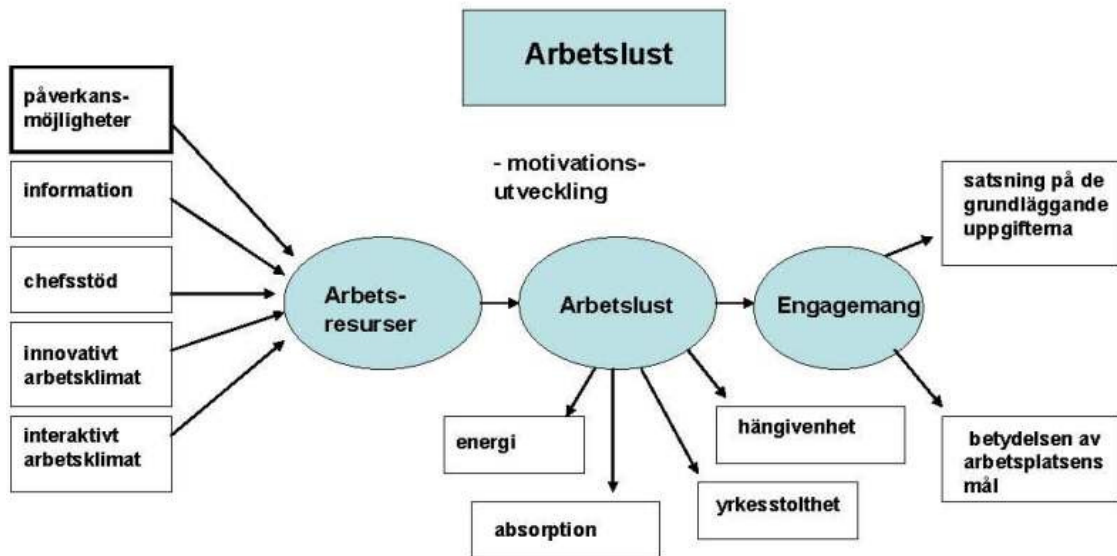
Arbetslust

påverkansmöjligheter

information

chefsstöd

innovativt arbetsklimat

interaktivt arbetsklimat

- motivationsutveckling

Arbetsresurser

Arbetslust

Engagemang

satsning på de grundläggande uppgifterna

betydelsen av arbetsplatsens mål

energi

absorption

hängivenhet

yrkesstolthet